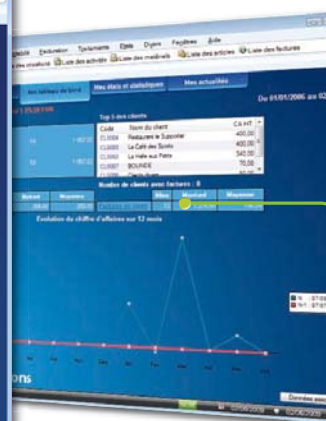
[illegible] Facturation Tiers Etats Divers Fenêtres Aide

Liste des clients Liste des activités Liste des matériels Liste des articles Liste des factures

Mon tableau de bord Mes états et statistiques Mes actualités

Du 01/01/2006 au 0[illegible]

Top 5 des clients

| Code | Nom du client | CA HT |
|---|---|---|
| CL0004 | Restaurant le Sunsonia | 400,00 |
| CL0006 | Le Café des Sports | 400,00 |
| CL0003 | La Halle aux Pains | 342,00 |
| CL0002 | BOUNDE | 70,00 |
| CL0001 | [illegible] | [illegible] |

Nombre de clients avec factures : 8

Montant Moyenne Mini Montant Moyenne

Evolution du chiffre d'affaires sur 12 mois

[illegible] 07/05
N-1 : 07/06

Données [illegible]

ons